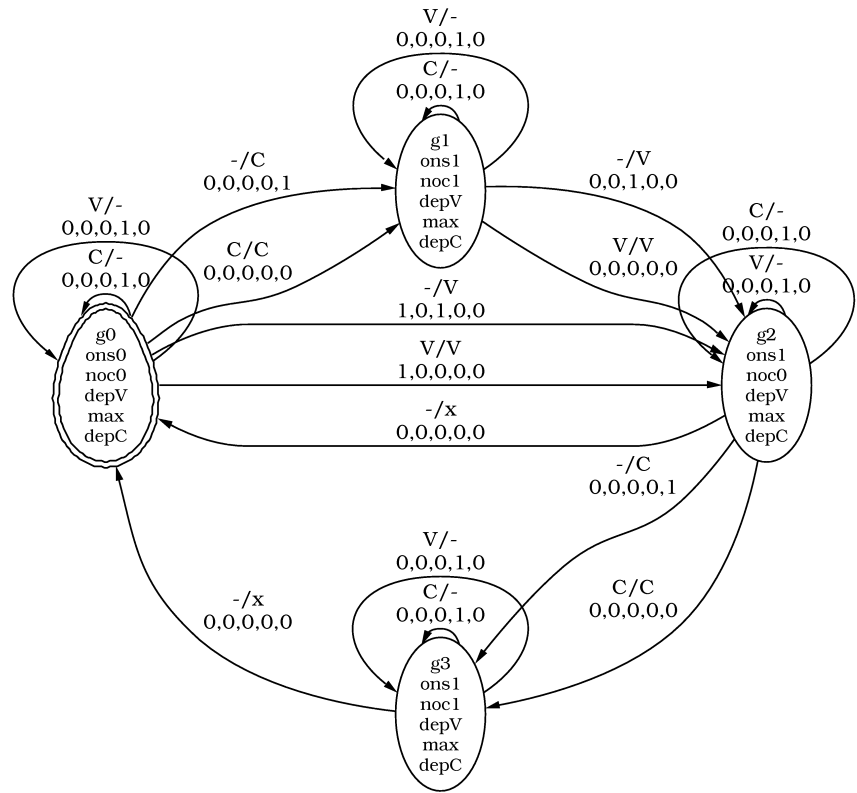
V/-
0,0,0,1,0
C/-
0,0,0,1,0

g1
ons1
noc1
depV
max
depC

-/C
0,0,0,0,1

-/V
0,0,1,0,0

V/-
0,0,0,1,0
C/-
0,0,0,1,0

C/C
0,0,0,0,0

V/V
0,0,0,0,0

C/-
0,0,0,1,0
V/-
0,0,0,1,0

-/V
1,0,1,0,0

g0
ons0
noc0
depV
max
depC

V/V
1,0,0,0,0

g2
ons1
noc0
depV
max
depC

-/x
0,0,0,0,0

-/C
0,0,0,0,1

V/-
0,0,0,1,0
C/-
0,0,0,1,0

C/C
0,0,0,0,0

-/x
0,0,0,0,0

g3
ons1
noc1
depV
max
depC